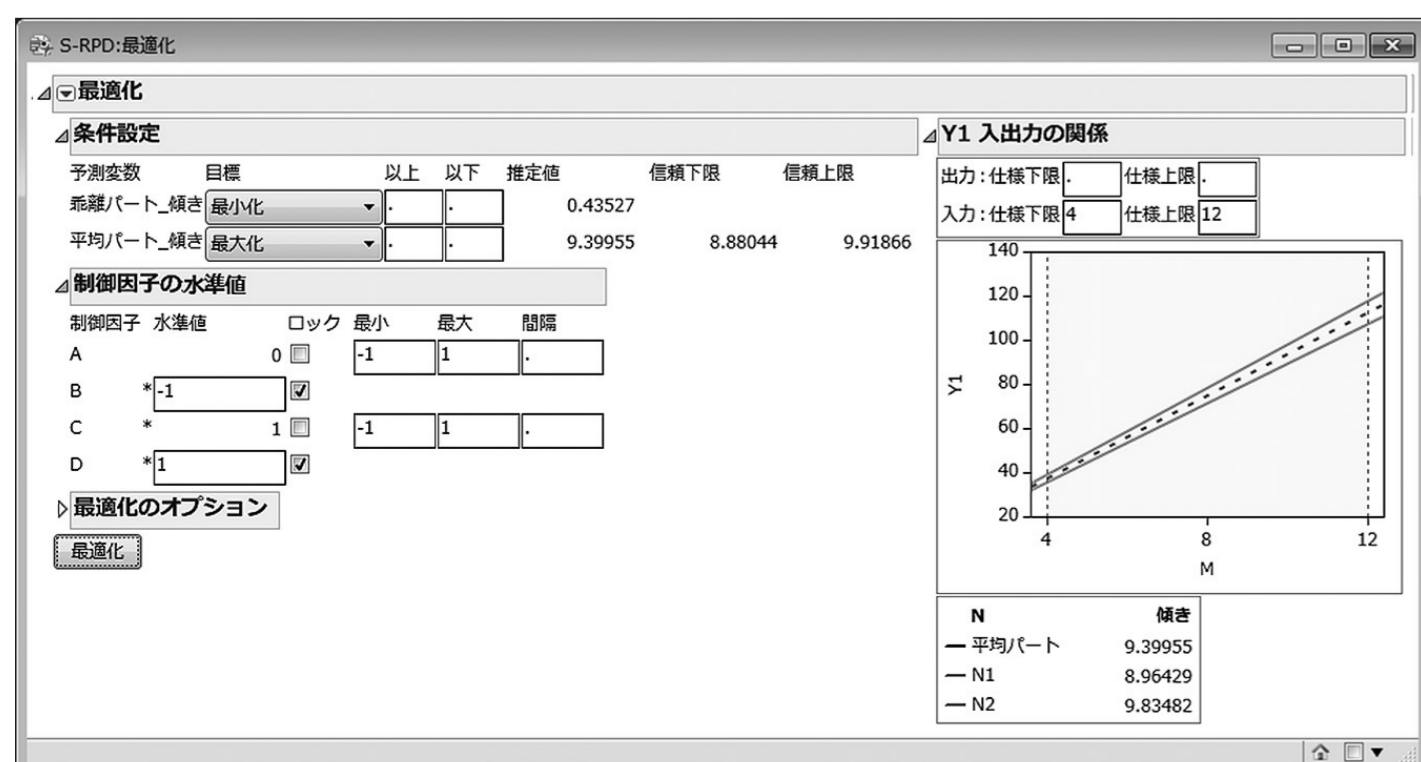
S-RPD:最適化

最適化

条件設定

| 予測変数 | 目標 | 以上 | 以下 | 推定値 | 信頼下限 | 信頼上限 |
|---|---|---|---|---|---|---|
| 乖離パート_傾き | 最小化 | . | . | 0.43527 | | |
| 平均パート_傾き | 最大化 | . | . | 9.39955 | 8.88044 | 9.91866 |

制御因子の水準値

| 制御因子 | 水準値 | ロック | 最小 | 最大 | 間隔 |
|---|---|---|---|---|---|
| A | 0 | | -1 | 1 | . |
| B | * -1 | ☑ | | | |
| C | * 1 | | -1 | 1 | . |
| D | * 1 | ☑ | | | |

最適化のオプション

最適化

Y1 入出力の関係

出力：仕様下限 . 仕様上限 .
入力：仕様下限 4 仕様上限 12

140
120
100
80
60
40
20
Y1
4
8
12
M

| N | 傾き |
|---|---|
| — 平均パート | 9.39955 |
| — N1 | 8.96429 |
| — N2 | 9.83482 |